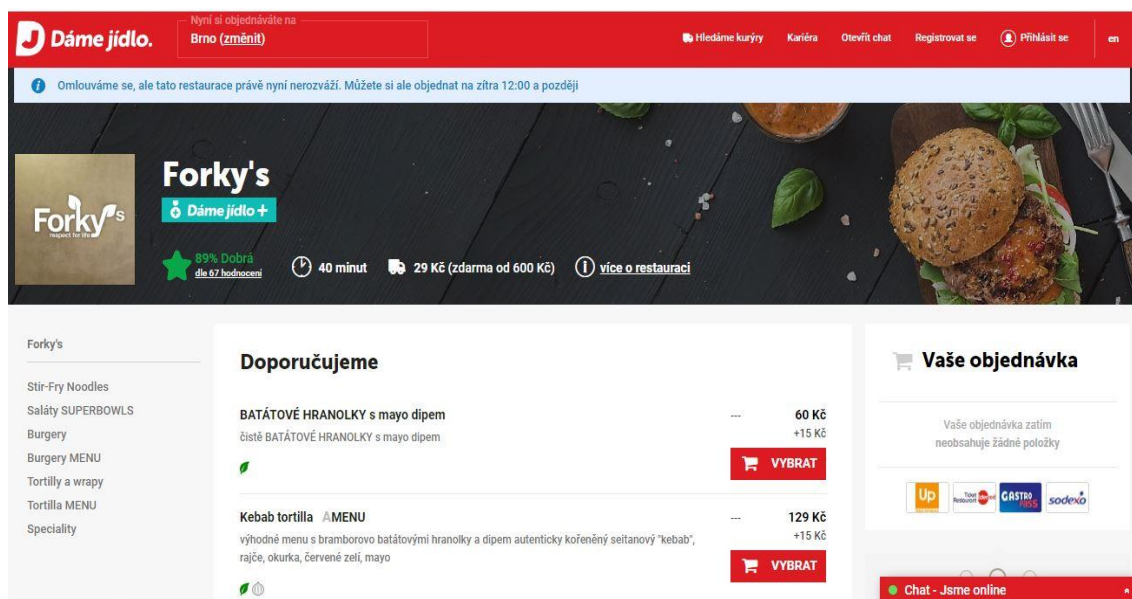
Dáme jídlo.

Nyní si objednáváte na
Brno (změnit)

Hledáme kurýry Kariéra Otevřít chat Registrovat se Přihlásit se en

Omlouváme se, ale tato restaurace právě nyní nerozváží. Můžete si ale objednat na zítra 12:00 a později

Forky's
respect for life

Forky's
Dáme jídlo+

89% Dobrá
dle 67 hodnocení

40 minut

29 Kč (zdarma od 600 Kč)

více o restauraci

Forky's

Stir-Fry Noodles
Saláty SUPERBOWLS
Burgery
Burgery MENU
Tortilly a wrapy
Tortilla MENU
Speciality

Doporučujeme

BATÁTOVÉ HRANOLKY s mayo dipem
čistě BATÁTOVÉ HRANOLKY s mayo dipem
--- 60 Kč
+15 Kč
VYBRAT

Kebab tortilla AMENU
výhodné menu s bramborovo batátovými hranolky a dipem autenticky kořeněný seitanový "kebab", rajče, okurka, červené zelí, mayo
--- 129 Kč
+15 Kč
VYBRAT

Vaše objednávka

Vaše objednávka zatím neobsahuje žádné položky

Up Ticket Restaurant GASTRO PASS sodexo

Chat - Jsme online